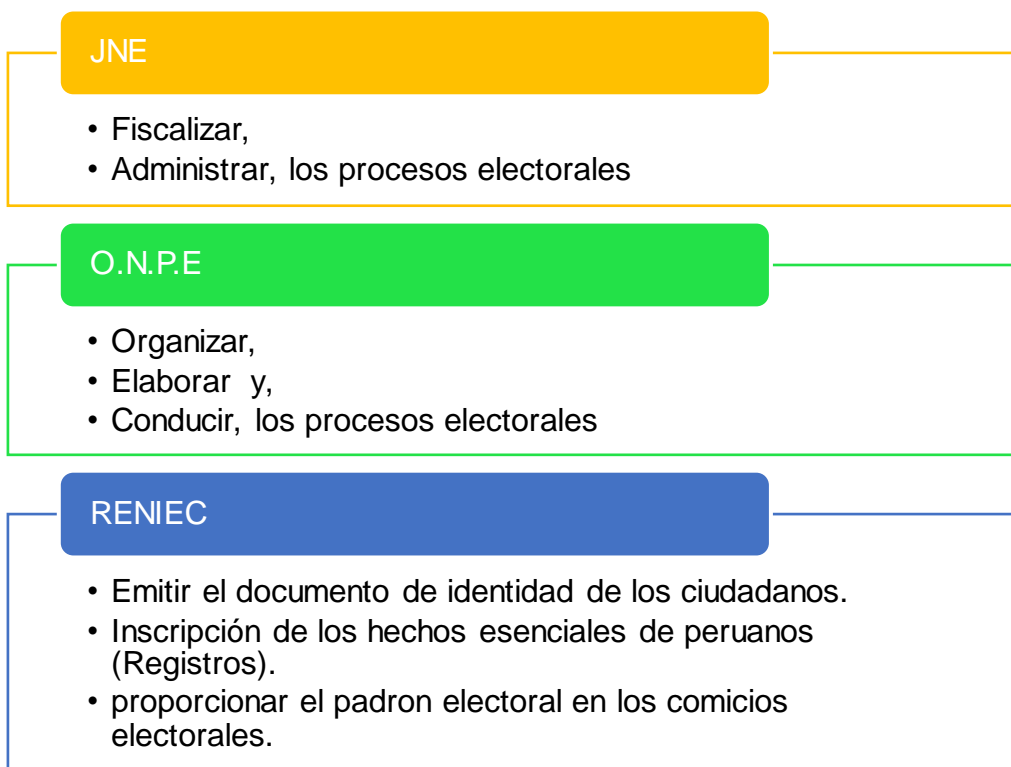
JNE

• Fiscalizar,
• Administrar, los procesos electorales

O.N.P.E

• Organizar,
• Elaborar y,
• Conducir, los procesos electorales

RENIEC

• Emitir el documento de identidad de los ciudadanos.
• Inscripción de los hechos esenciales de peruanos (Registros).
• proporcionar el padron electoral en los comicios electorales.